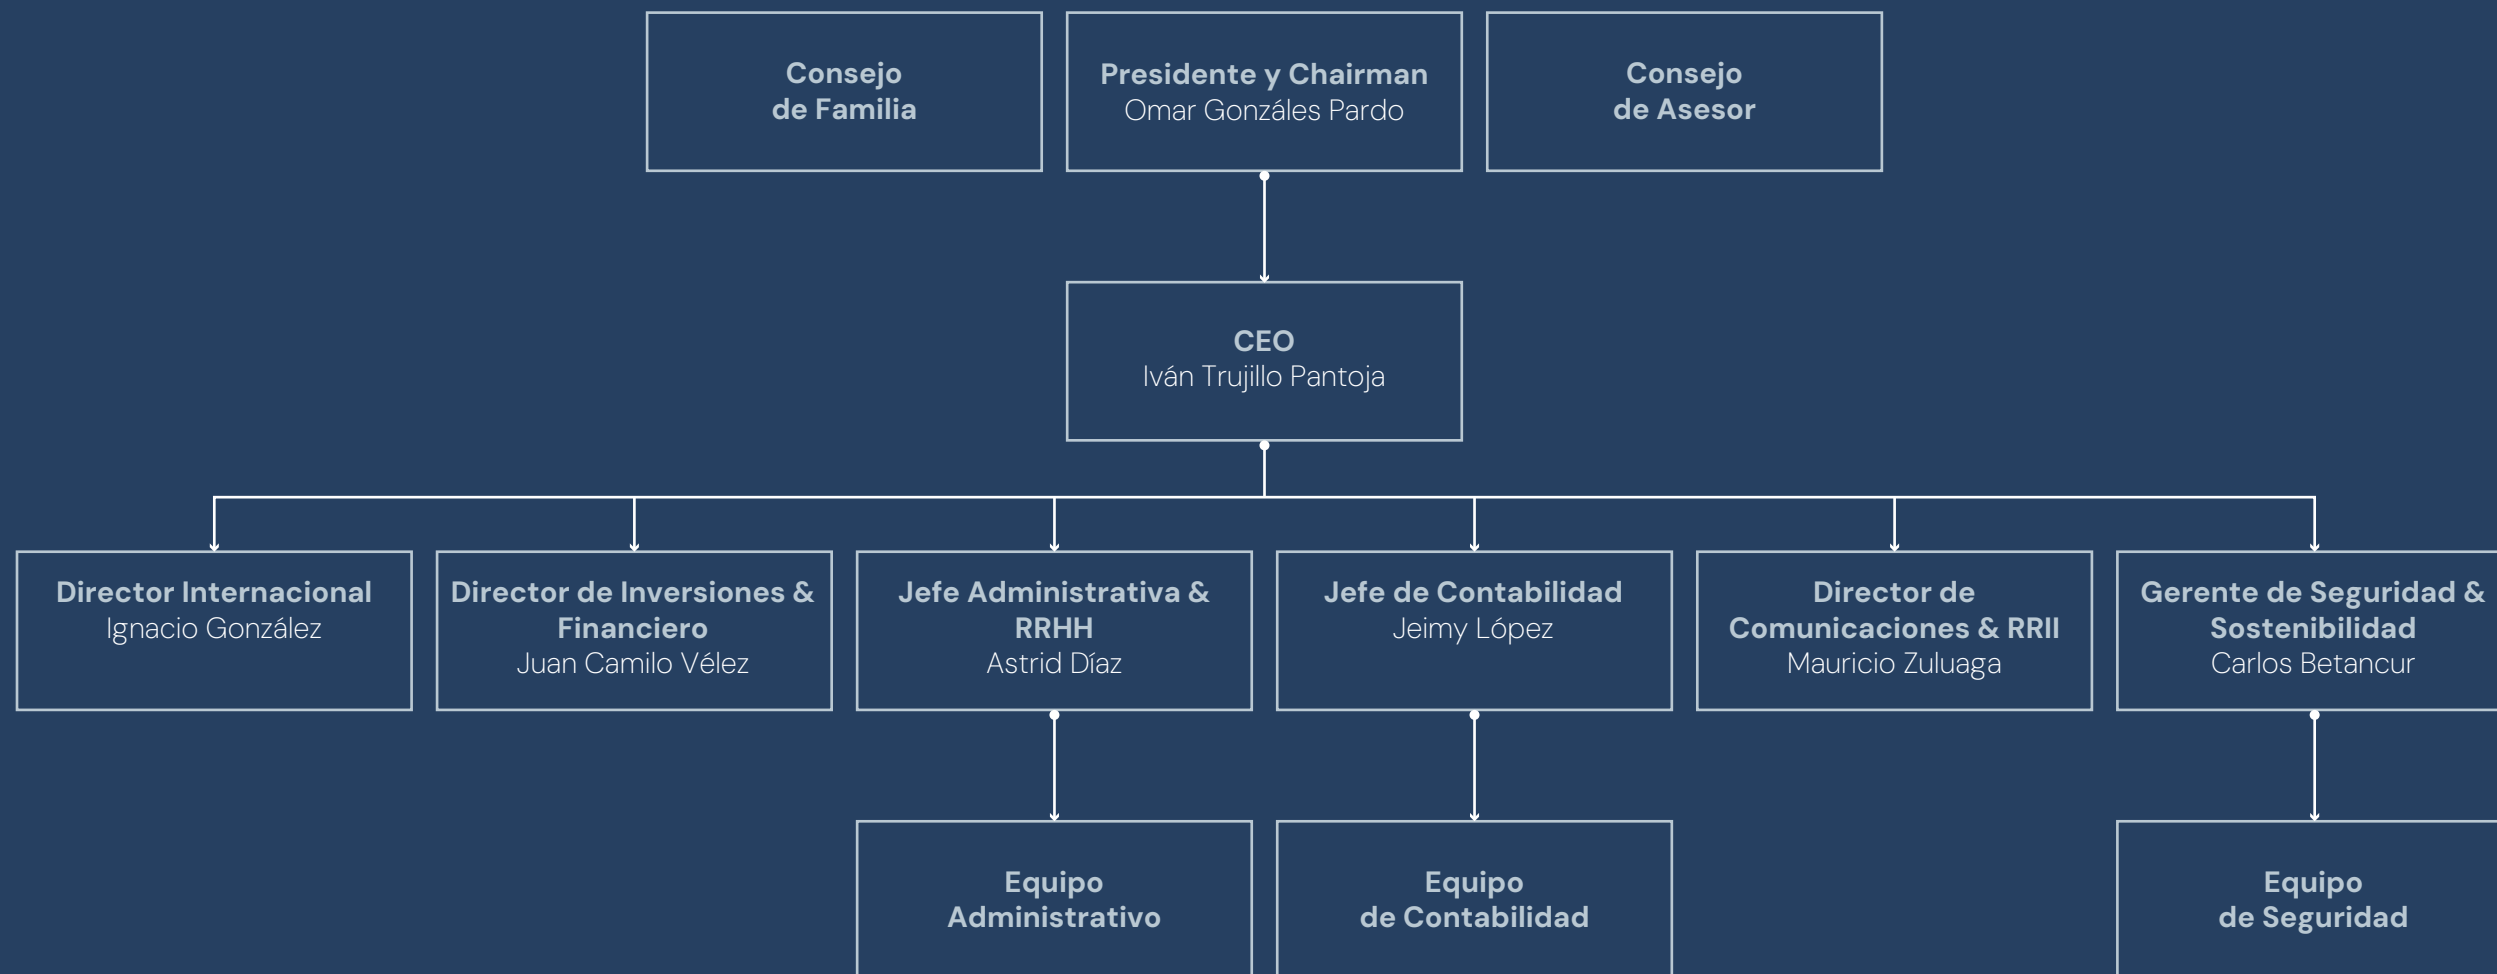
Consejo de Familia

Presidente y Chairman
Omar Gonzáles Pardo

Consejo de Asesor

CEO
Iván Trujillo Pantoja

Director Internacional
Ignacio González

Director de Inversiones & Financiero
Juan Camilo Vélez

Jefe Administrativa & RRHH
Astrid Díaz

Jefe de Contabilidad
Jeimy López

Director de Comunicaciones & RRII
Mauricio Zuluaga

Gerente de Seguridad & Sostenibilidad
Carlos Betancur

Equipo Administrativo

Equipo de Contabilidad

Equipo de Seguridad